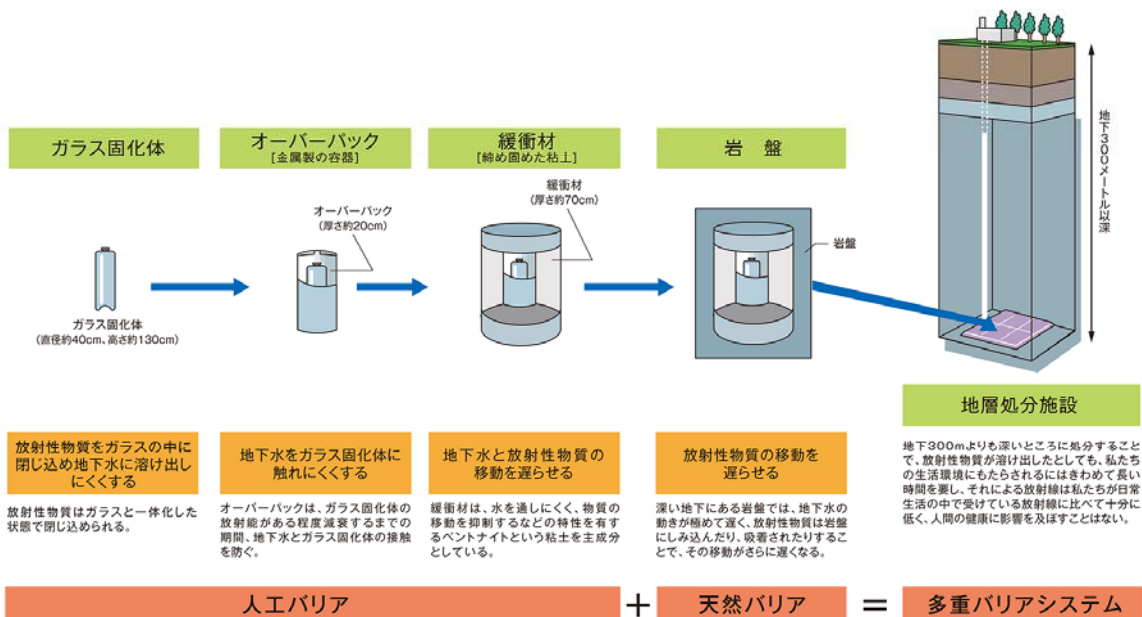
ガラス固化体

オーバーパック
[金属製の容器]

緩衝材
[締め固めた粘土]

岩　盤

地下300メートル以深

緩衝材
(厚さ約70cm)

オーバーパック
(厚さ約20cm)

岩盤

ガラス固化体
(直径約40cm、高さ約130cm)

地層処分施設

地下300mよりも深いところに処分することで、放射性物質が溶け出したとしても、私たちの生活環境にもたらされるにはきわめて長い時間を要し、それによる放射線は私たちが日常生活の中で受けている放射線に比べて十分に低く、人間の健康に影響を及ぼすことはない。

放射性物質をガラスの中に閉じ込め地下水に溶け出しにくくする

放射性物質はガラスと一体化した状態で閉じ込められる。

地下水をガラス固化体に触れにくくする

オーバーパックは、ガラス固化体の放射能がある程度減衰するまでの期間、地下水とガラス固化体の接触を防ぐ。

地下水と放射性物質の移動を遅らせる

緩衝材は、水を通しにくく、物質の移動を抑制するなどの特性を有するベントナイトという粘土を主成分としている。

放射性物質の移動を遅らせる

深い地下にある岩盤では、地下水の動きが極めて遅く、放射性物質は岩盤にしみ込んだり、吸着されたりすることで、その移動がさらに遅くなる。

人工バリア　＋　天然バリア　＝　多重バリアシステム